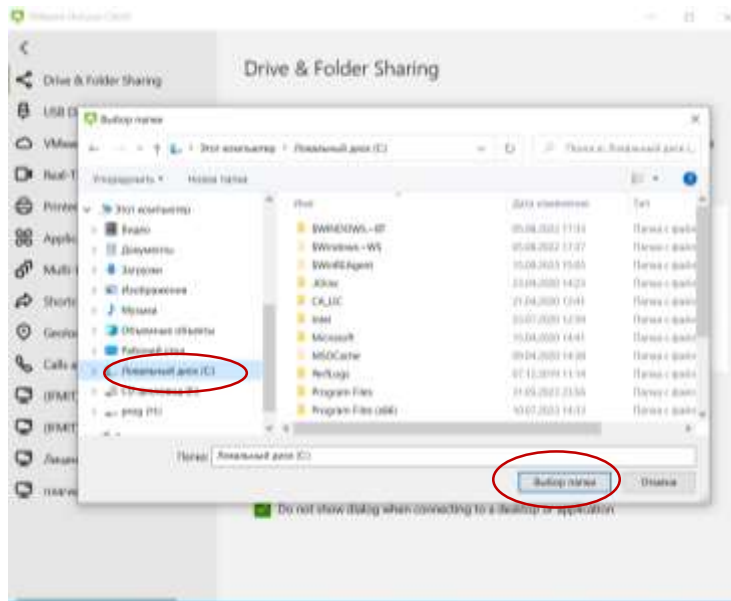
VMware Horizon Client

Drive & Folder Sharing
USB D
VMwa
Real-T
Printe
Applic
Multi
Shortc
Geolo
Calls
(RMT
(RMT
Лицен
пакет

Drive & Folder Sharing

Выбор папки
Этот компьютер > Локальный диск (C:)
Поиск в: Локальный диск (C:)
Упорядочить ▾ Новая папка
Этот компьютер
Видео
Документы
Загрузки
Изображения
Музыка
Объемные объекты
Рабочий стол
Локальный диск (C:)
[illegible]
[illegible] (H:)

| Имя | Дата изменения | Тип |
|---|---|---|
| $WINDOWS.~BT | 05.08.2022 17:33 | Папка с файл |
| $Windows.~WS | 05.08.2022 17:37 | Папка с файл |
| $WinREAgent | 10.08.2022 15:05 | Папка с файл |
| 2Kiss | 23.08.2020 14:23 | Папка с файл |
| CA_UC | 21.04.2020 12:41 | Папка с файл |
| Intel | 23.07.2020 12:39 | Папка с файл |
| Microsoft | 15.04.2020 14:41 | Папка с файл |
| MSOCache | 09.04.2020 14:38 | Папка с файл |
| PerfLogs | 07.12.2019 11:14 | Папка с файл |
| Program Files | 31.05.2022 23:55 | Папка с файл |
| Program Files (x86) | 10.07.2023 14:53 | Папка с файл |

Папка: Локальный диск (C:)
Выбор папки
Отмена

Do not show dialog when connecting to a desktop or application